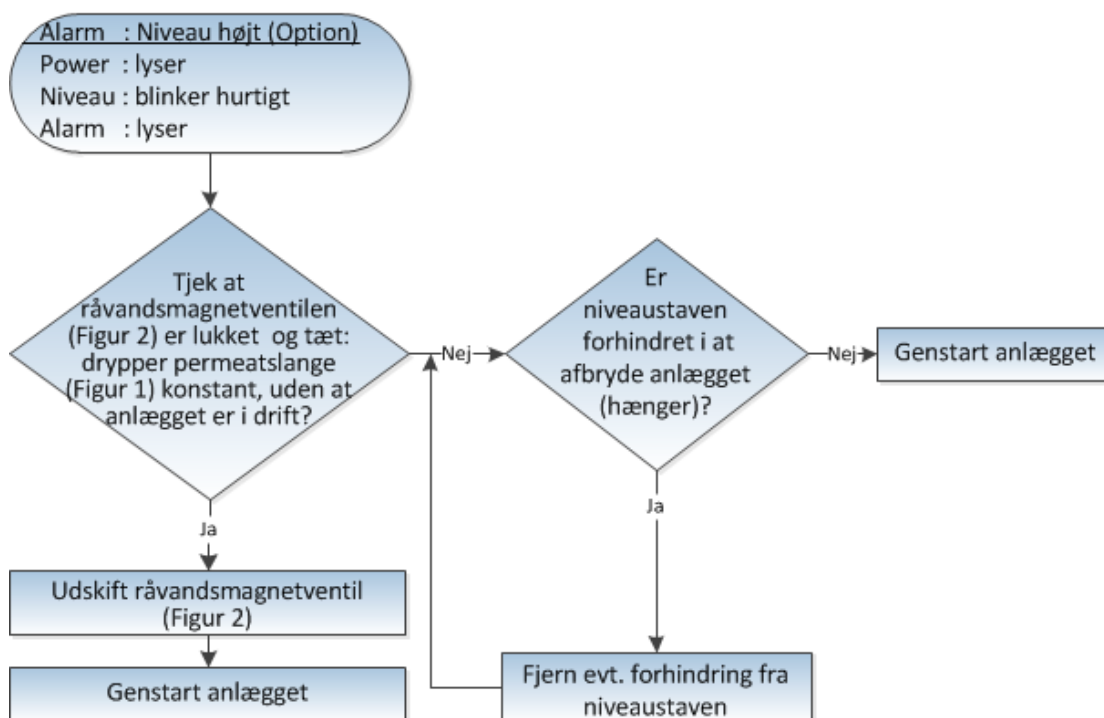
Alarm : Niveau højt (Option)
Power : lyser
Niveau : blinker hurtigt
Alarm : lyser

Tjek at råvandsmagnetventilen (Figur 2) er lukket og tæt: drypper permeatslange (Figur 1) konstant, uden at anlægget er i drift?

Nej

Er niveaustaven forhindret i at afbryde anlægget (hænger)?

Nej

Genstart anlægget

Ja

Udskift råvandsmagnetventil (Figur 2)

Genstart anlægget

Ja

Fjern evt. forhindring fra niveaustaven